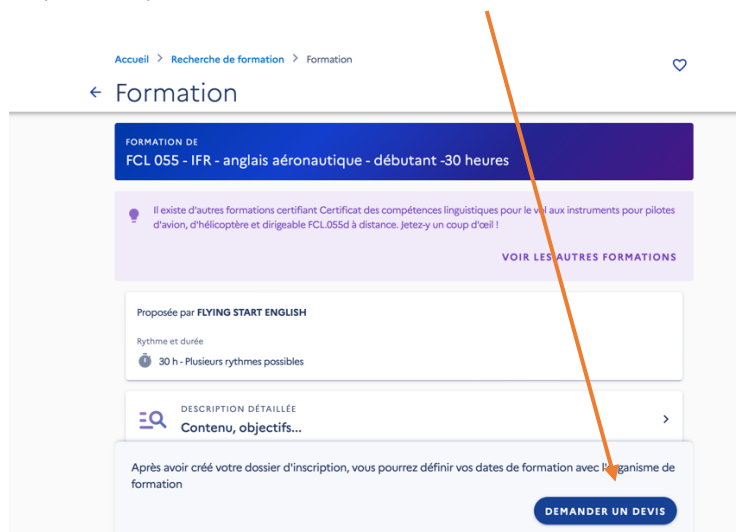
Accueil > Recherche de formation > Formation

← Formation

FORMATION DE
FCL 055 - IFR - anglais aéronautique - débutant -30 heures

Il existe d'autres formations certifiant Certificat des compétences linguistiques pour le vol aux instruments pour pilotes d'avion, d'hélicoptère et dirigeable FCL.055d à distance. Jetez-y un coup d'œil !

VOIR LES AUTRES FORMATIONS

Proposée par FLYING START ENGLISH

Rythme et durée
30 h - Plusieurs rythmes possibles

DESCRIPTION DÉTAILLÉE
Contenu, objectifs...

Après avoir créé votre dossier d'inscription, vous pourrez définir vos dates de formation avec l'organisme de formation

DEMANDER UN DEVIS